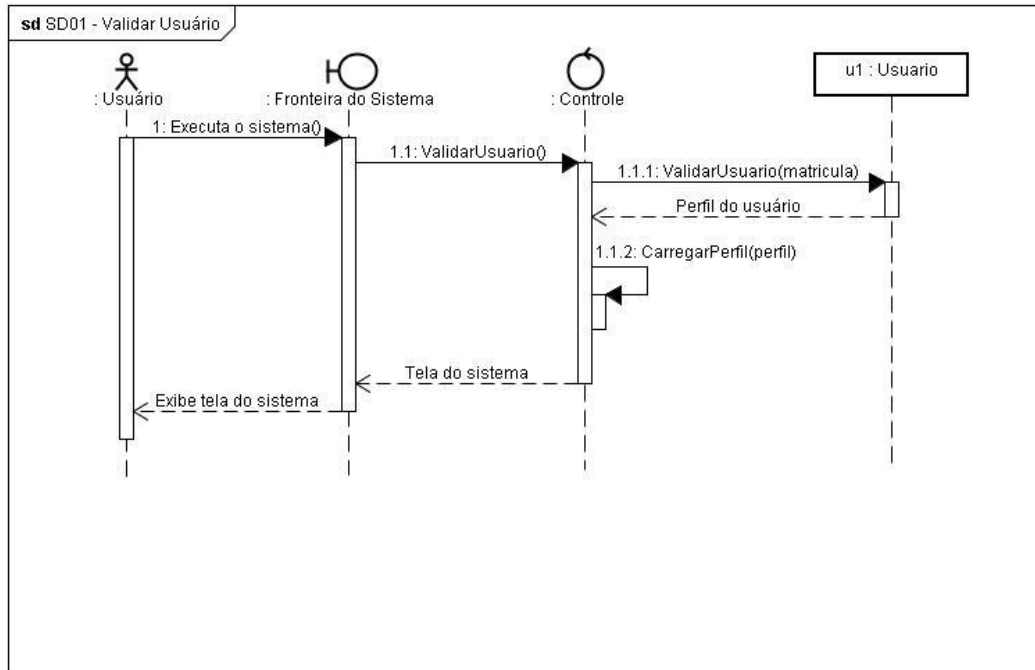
sd SD01 - Validar Usuário

: Usuário

: Fronteira do Sistema

: Controle

u1 : Usuario

1: Executa o sistema()

1.1: ValidarUsuario()

1.1.1: ValidarUsuario(matricula)

Perfil do usuário

1.1.2: CarregarPerfil(perfil)

Tela do sistema

Exibe tela do sistema